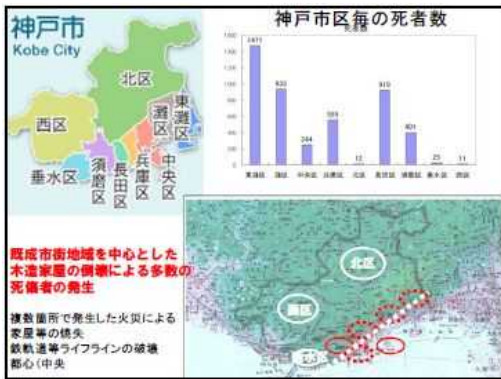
神戸市
Kobe City

北区
東灘区
灘区
西区
中央区
兵庫区
長田区
須磨区
垂水区

神戸市区毎の死者数

死者数

1471
933
244
554
12
919
401
25
11

東灘区 灘区 中央区 兵庫区 北区 長田区 須磨区 垂水区 西区

既成市街地域を中心とした木造家屋の倒壊による多数の死傷者の発生

複数箇所で発生した火災による家屋等の焼失
鉄軌道等ライフラインの破壊
都心(中央

北区
灘区
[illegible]